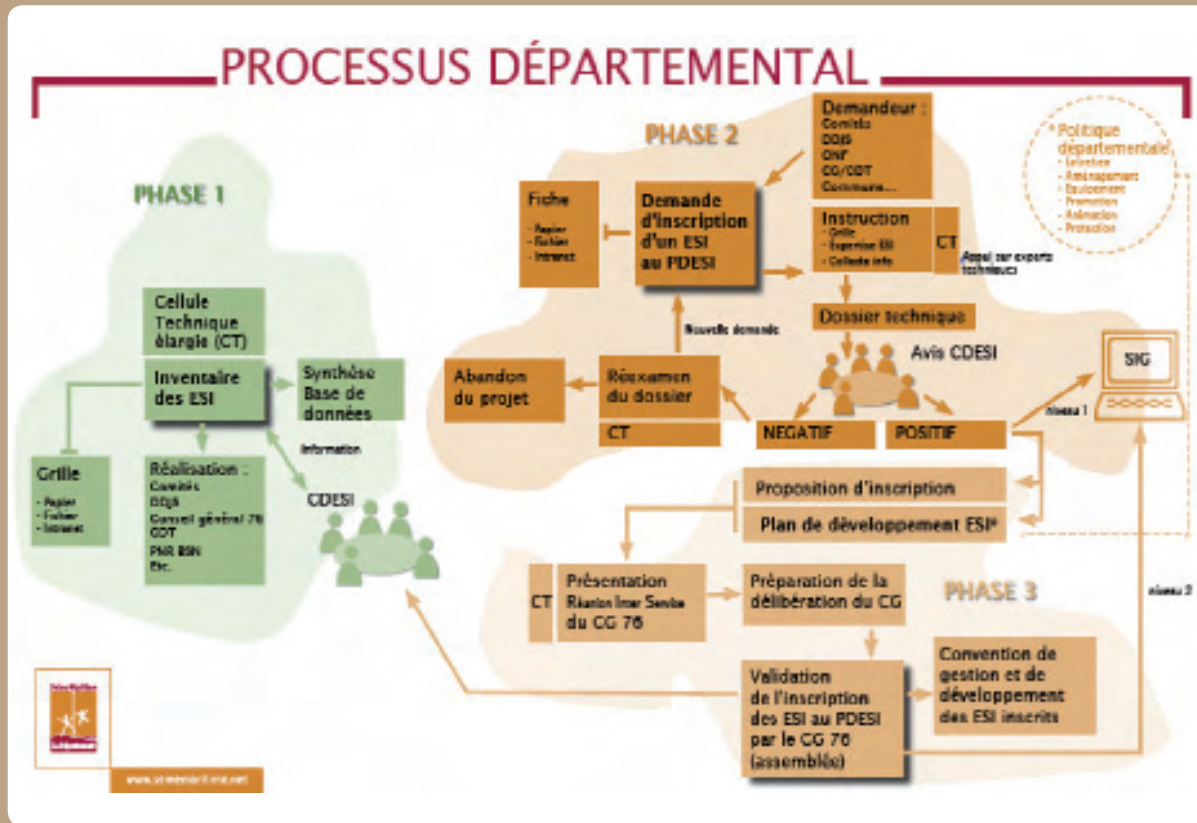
PROCESSUS DÉPARTEMENTAL

PHASE 1

Cellule Technique élargie (CT)

Inventaire des ESI

Synthèse Base de données

Information

Grille
- Papier
- Fichier
- Intranet

Réalisation :
Comités
DDJS
Conseil général 76
CDT
PNR BSN
Etc.

CDESI

PHASE 2

Demandeur :
Comités
DDJS
ONF
CG/CDT
Communes...

Fiche
- Papier
- Fichier
- Intranet

Demande d'inscription d'un ESI au PDESI

Instruction
- Grille
- Expertise ESI
- Collecte info

CT

(Appel sur experts techniques)

Dossier technique

Nouvelle demande

Avis CDESI

Abandon du projet

Réexamen du dossier

CT

NEGATIF

POSITIF

* Politique départementale
- Sélection
- Aménagement
- Equipement
- Promotion
- Animation
- Protection

SIG

niveau 1

Proposition d'inscription

Plan de développement ESI*

PHASE 3

niveau 2

CT

Présentation Réunion Inter Service du CG 76

Préparation de la délibération du CG

Validation de l'inscription des ESI au PDESI par le CG 76 (assemblée)

Convention de gestion et de développement des ESI inscrits

www.seinemaritime.net